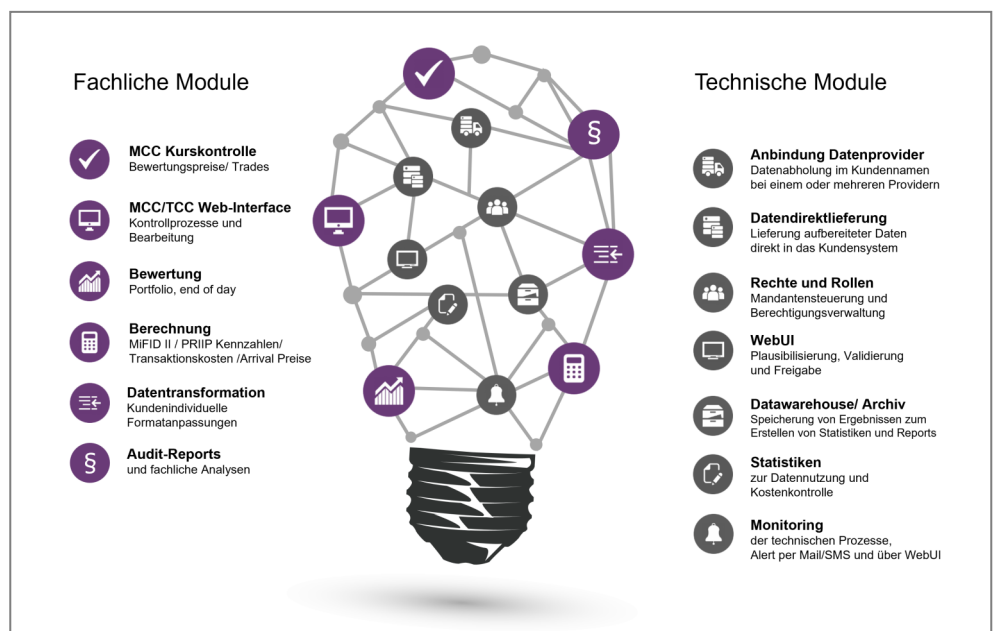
Fachliche Module

MCC Kurskontrolle
Bewertungspreise/ Trades

MCC/TCC Web-Interface
Kontrollprozesse und Bearbeitung

Bewertung
Portfolio, end of day

Berechnung
MiFID II / PRIIP Kennzahlen/ Transaktionskosten /Arrival Preise

Datentransformation
Kundenindividuelle Formatanpassungen

Audit-Reports
und fachliche Analysen

Technische Module

Anbindung Datenprovider
Datenabholung im Kundennamen bei einem oder mehreren Providern

Datendirektlieferung
Lieferung aufbereiteter Daten direkt in das Kundensystem

Rechte und Rollen
Mandantensteuerung und Berechtigungsverwaltung

WebUI
Plausibilisierung, Validierung und Freigabe

Datawarehouse/ Archiv
Speicherung von Ergebnissen zum Erstellen von Statistiken und Reports

Statistiken
zur Datennutzung und Kostenkontrolle

Monitoring
der technischen Prozesse, Alert per Mail/SMS und über WebUI